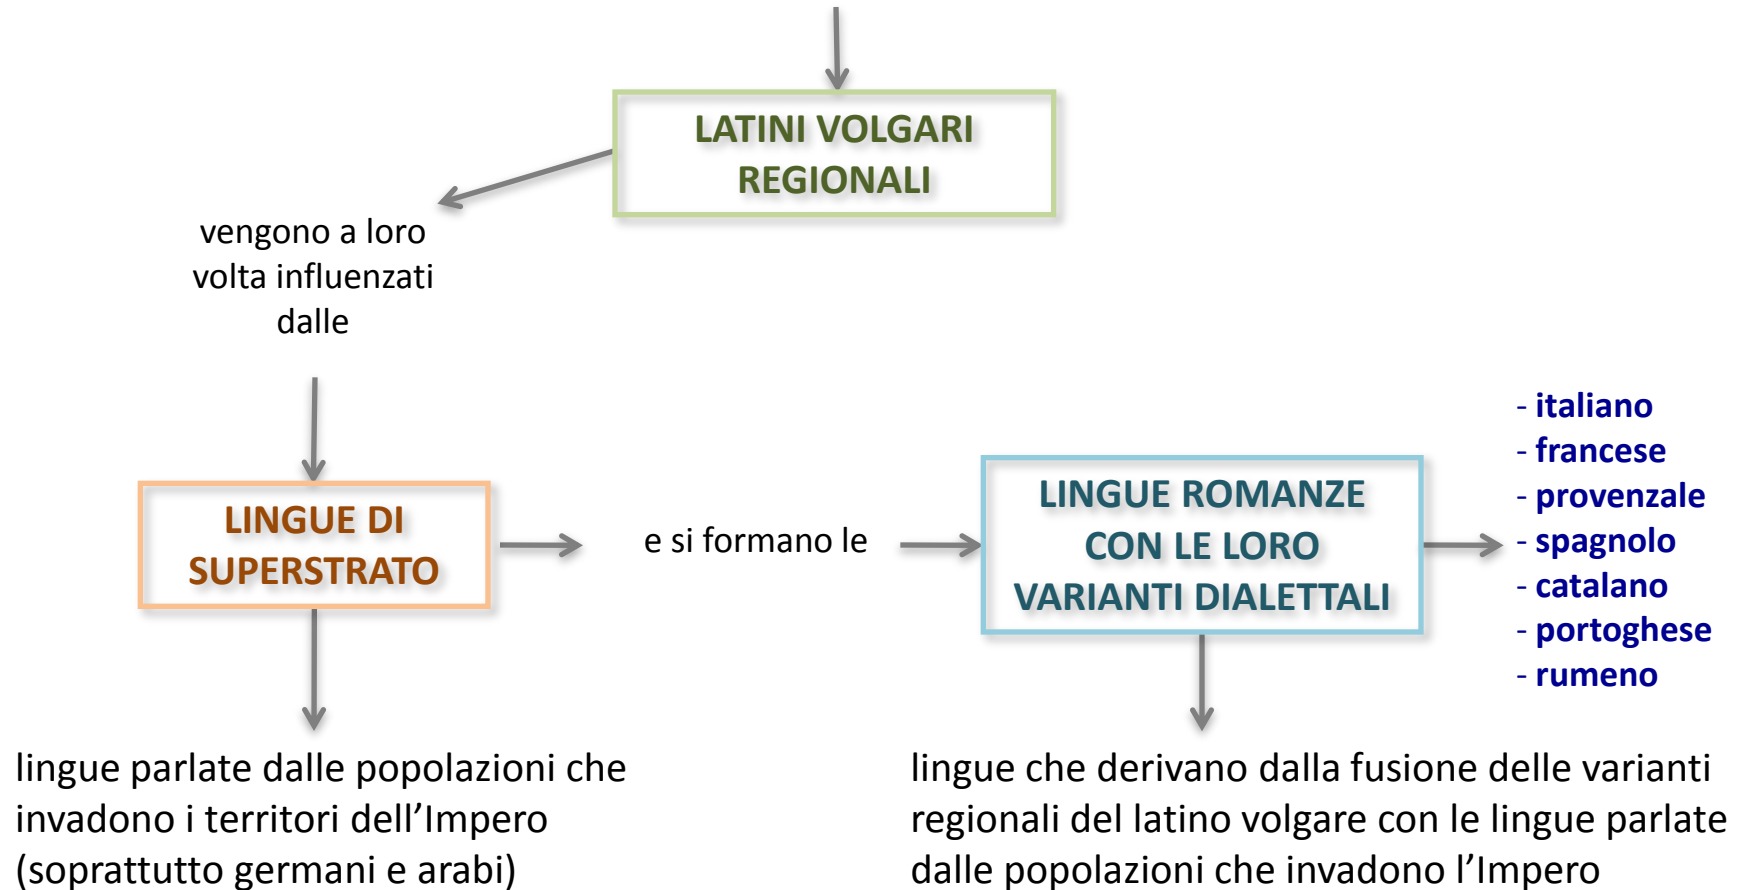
LATINI VOLGARI REGIONALI

vengono a loro volta influenzati dalle

LINGUE DI SUPERSTRATO

e si formano le

LINGUE ROMANZE CON LE LORO VARIANTI DIALETTALI

- italiano
- francese
- provenzale
- spagnolo
- catalano
- portoghese
- rumeno

lingue parlate dalle popolazioni che invadono i territori dell'Impero (soprattutto germani e arabi)

lingue che derivano dalla fusione delle varianti regionali del latino volgare con le lingue parlate dalle popolazioni che invadono l'Impero